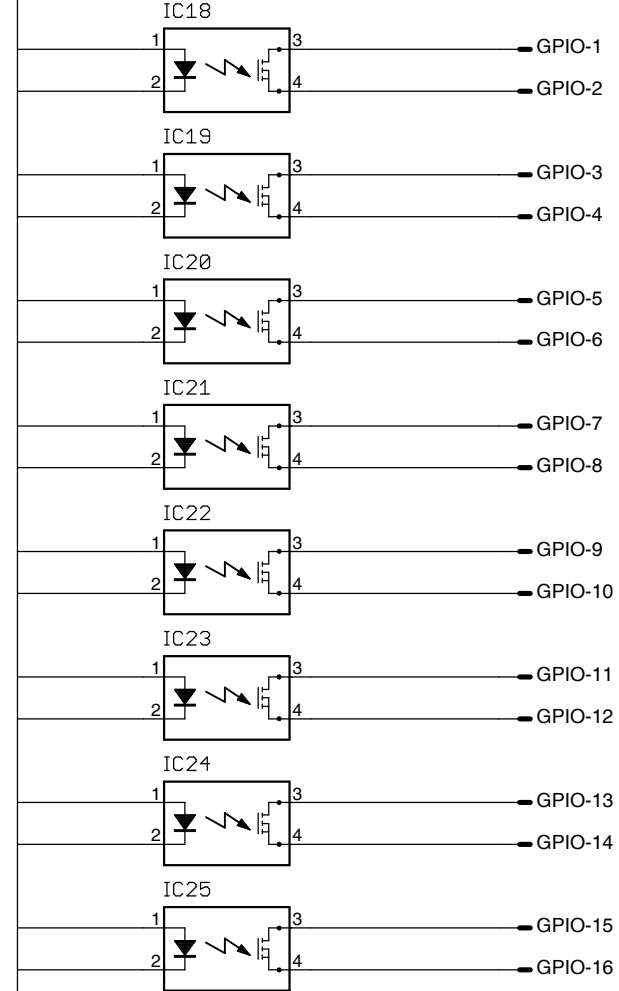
IC18
1
2
3
4
GPIO-1
GPIO-2

IC19
1
2
3
4
GPIO-3
GPIO-4

IC20
1
2
3
4
GPIO-5
GPIO-6

IC21
1
2
3
4
GPIO-7
GPIO-8

IC22
1
2
3
4
GPIO-9
GPIO-10

IC23
1
2
3
4
GPIO-11
GPIO-12

IC24
1
2
3
4
GPIO-13
GPIO-14

IC25
1
2
3
4
GPIO-15
GPIO-16